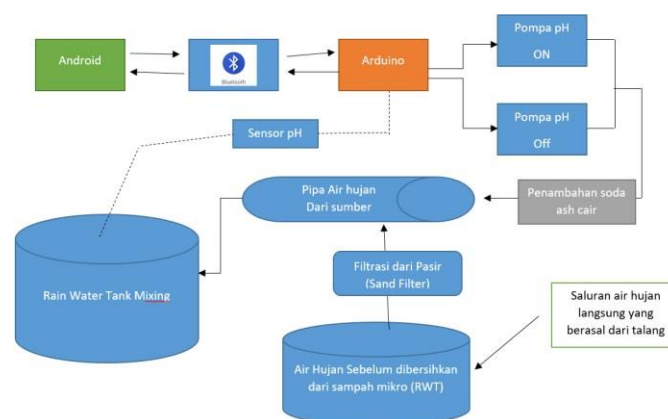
Android

Bluetooth

Arduino

Pompa pH
ON

Pompa pH
Off

Sensor pH

Pipa Air hujan
Dari sumber

Penambahan soda ash cair

Rain Water Tank Mixing

Filtrasi dari Pasir
(Sand Filter)

Saluran air hujan langsung yang berasal dari talang

Air Hujan Sebelum dibersihkan dari sampah mikro (RWT)